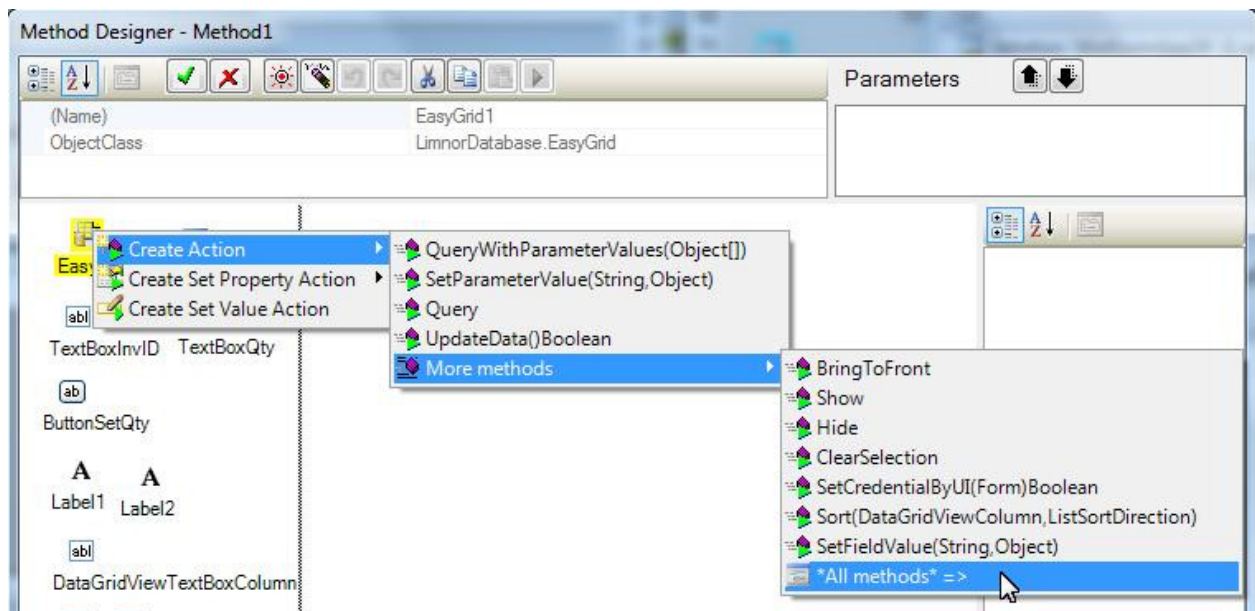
Method Designer - Method1

Parameters

| (Name) | EasyGrid1 |
|---|---|
| ObjectClass | LimnorDatabase.EasyGrid |

Easy

abl

TextBoxInvID TextBoxQty

ab

ButtonSetQty

A A

Label1 Label2

abl

DataGridViewTextBoxColumn

Create Action
Create Set Property Action
Create Set Value Action

QueryWithParameterValues(Object[])
SetParameterValue(String,Object)
Query
UpdateData()Boolean
More methods

BringToFront
Show
Hide
ClearSelection
SetCredentialByUI(Form)Boolean
Sort(DataGridViewColumn,ListSortDirection)
SetFieldValue(String,Object)
*All methods* =>